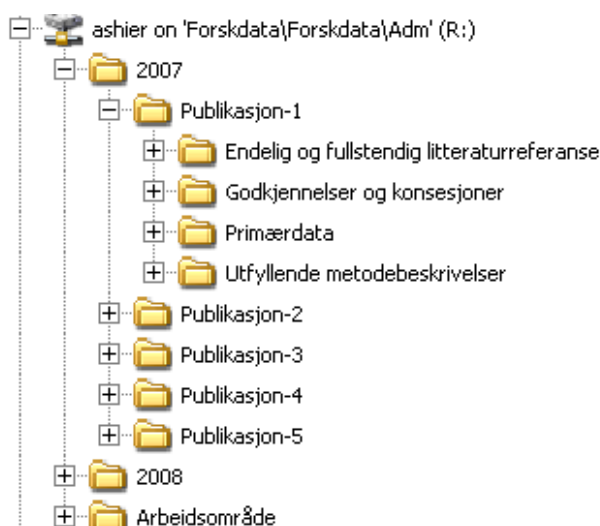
ashier on 'Forskdata\Forskdata\Adm' (R:)
2007
Publikasjon-1
Endelig og fullstendig litteraturreferanse
Godkjennelser og konsesjoner
Primærdata
Utfyllende metodebeskrivelser
Publikasjon-2
Publikasjon-3
Publikasjon-4
Publikasjon-5
2008
Arbeidsområde